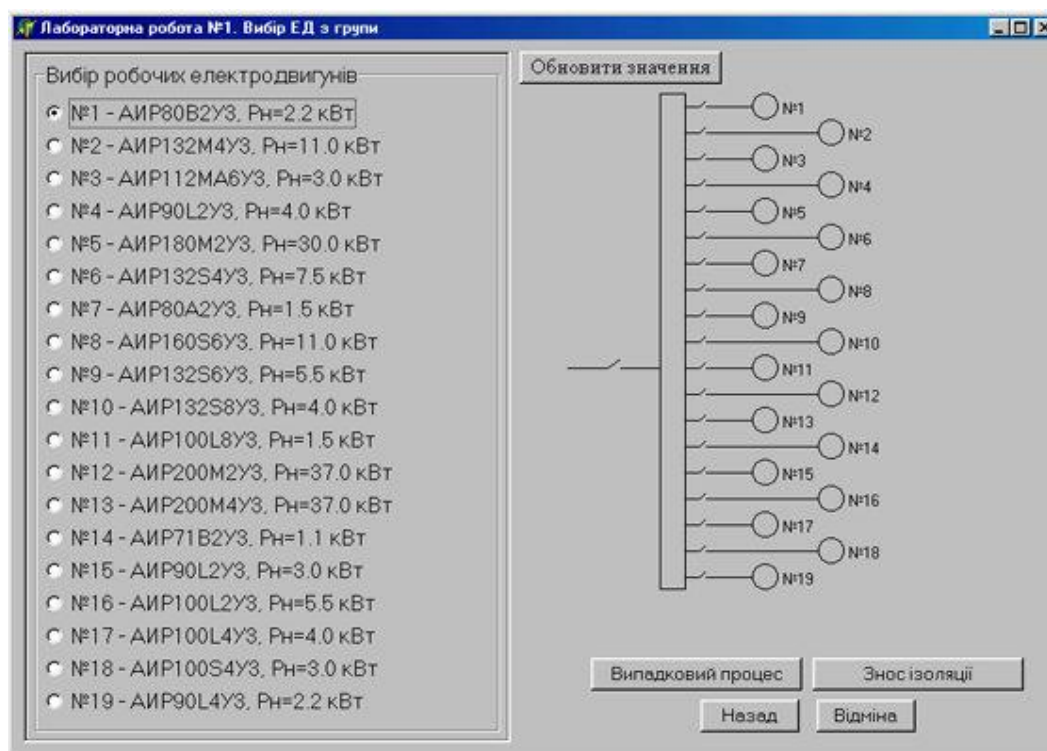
Лабораторна робота №1. Вибір ЕД з групи

Вибір робочих електродвигунів

№1 - АИР80В2У3, Рн=2.2 кВт
№2 - АИР132М4У3, Рн=11.0 кВт
№3 - АИР112МА6У3, Рн=3.0 кВт
№4 - АИР90L2У3, Рн=4.0 кВт
№5 - АИР180М2У3, Рн=30.0 кВт
№6 - АИР132S4У3, Рн=7.5 кВт
№7 - АИР80А2У3, Рн=1.5 кВт
№8 - АИР160S6У3, Рн=11.0 кВт
№9 - АИР132S6У3, Рн=5.5 кВт
№10 - АИР132S8У3, Рн=4.0 кВт
№11 - АИР100L8У3, Рн=1.5 кВт
№12 - АИР200М2У3, Рн=37.0 кВт
№13 - АИР200М4У3, Рн=37.0 кВт
№14 - АИР71В2У3, Рн=1.1 кВт
№15 - АИР90L2У3, Рн=3.0 кВт
№16 - АИР100L2У3, Рн=5.5 кВт
№17 - АИР100L4У3, Рн=4.0 кВт
№18 - АИР100S4У3, Рн=3.0 кВт
№19 - АИР90L4У3, Рн=2.2 кВт

Обновити значення

№1
№2
№3
№4
№5
№6
№7
№8
№9
№10
№11
№12
№13
№14
№15
№16
№17
№18
№19

Випадковий процес
Знос ізоляції
Назад
Відміна